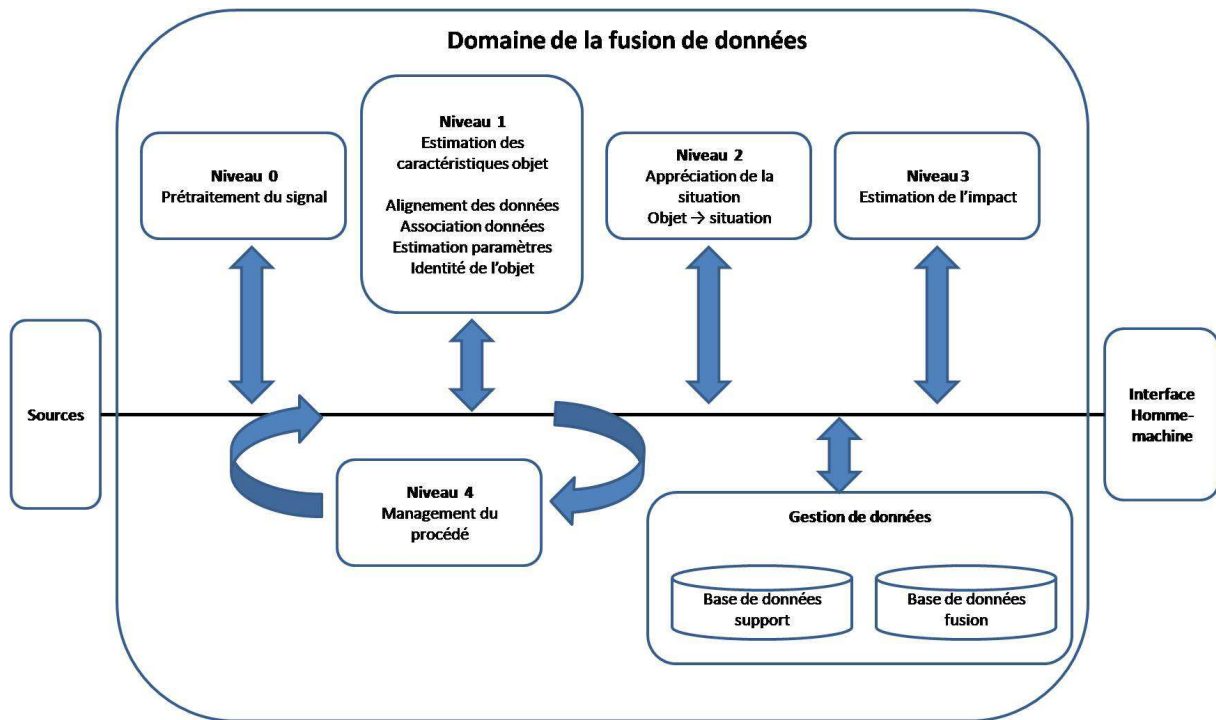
Domaine de la fusion de données

Niveau 0
Prétraitement du signal

Niveau 1
Estimation des caractéristiques objet

Alignement des données
Association données
Estimation paramètres
Identité de l'objet

Niveau 2
Appréciation de la situation
Objet → situation

Niveau 3
Estimation de l'impact

Sources

Interface Homme-machine

Niveau 4
Management du procédé

Gestion de données

Base de données support

Base de données fusion